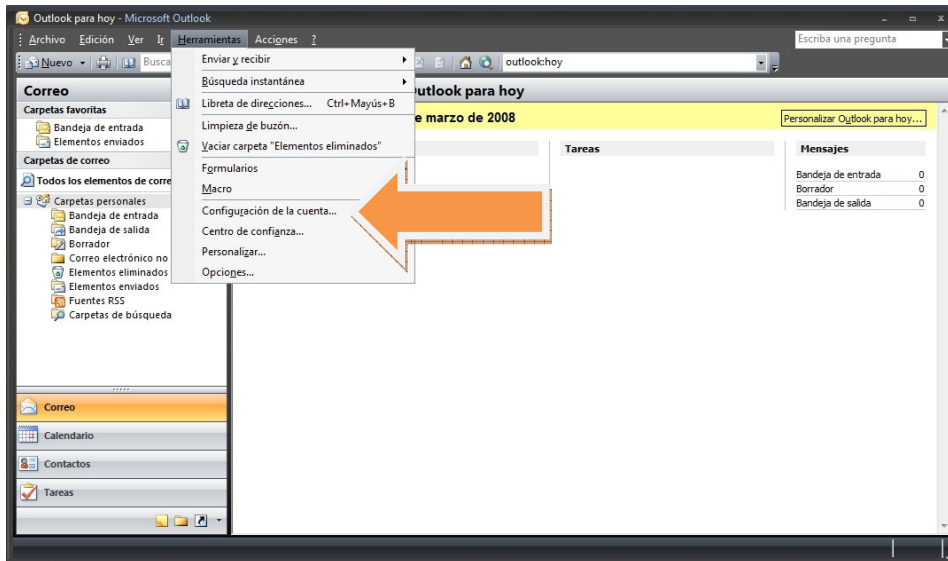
Outlook para hoy - Microsoft Outlook

Archivo Edición Ver Ir Herramientas Acciones ?

Escriba una pregunta

Nuevo Busca

outlook:hoy

Correo

Carpetas favoritas

Bandeja de entrada

Elementos enviados

Carpetas de correo

Todos los elementos de corre

Carpetas personales

Bandeja de entrada

Bandeja de salida

Borrador

Correo electrónico no

Elementos eliminados

Elementos enviados

Fuentes RSS

Carpetas de búsqueda

Correo

Calendario

Contactos

Tareas

Enviar y recibir

Búsqueda instantánea

Libreta de direcciones... Ctrl+Mayús+B

Limpieza de buzón...

Vaciar carpeta "Elementos eliminados"

Formularios

Macro

Configuración de la cuenta...

Centro de confianza...

Personalizar...

Opciones...

Outlook para hoy

e marzo de 2008

Personalizar Outlook para hoy...

Tareas

Mensajes

| | |
|---|---|
| Bandeja de entrada | 0 |
| Borrador | 0 |
| Bandeja de salida | 0 |